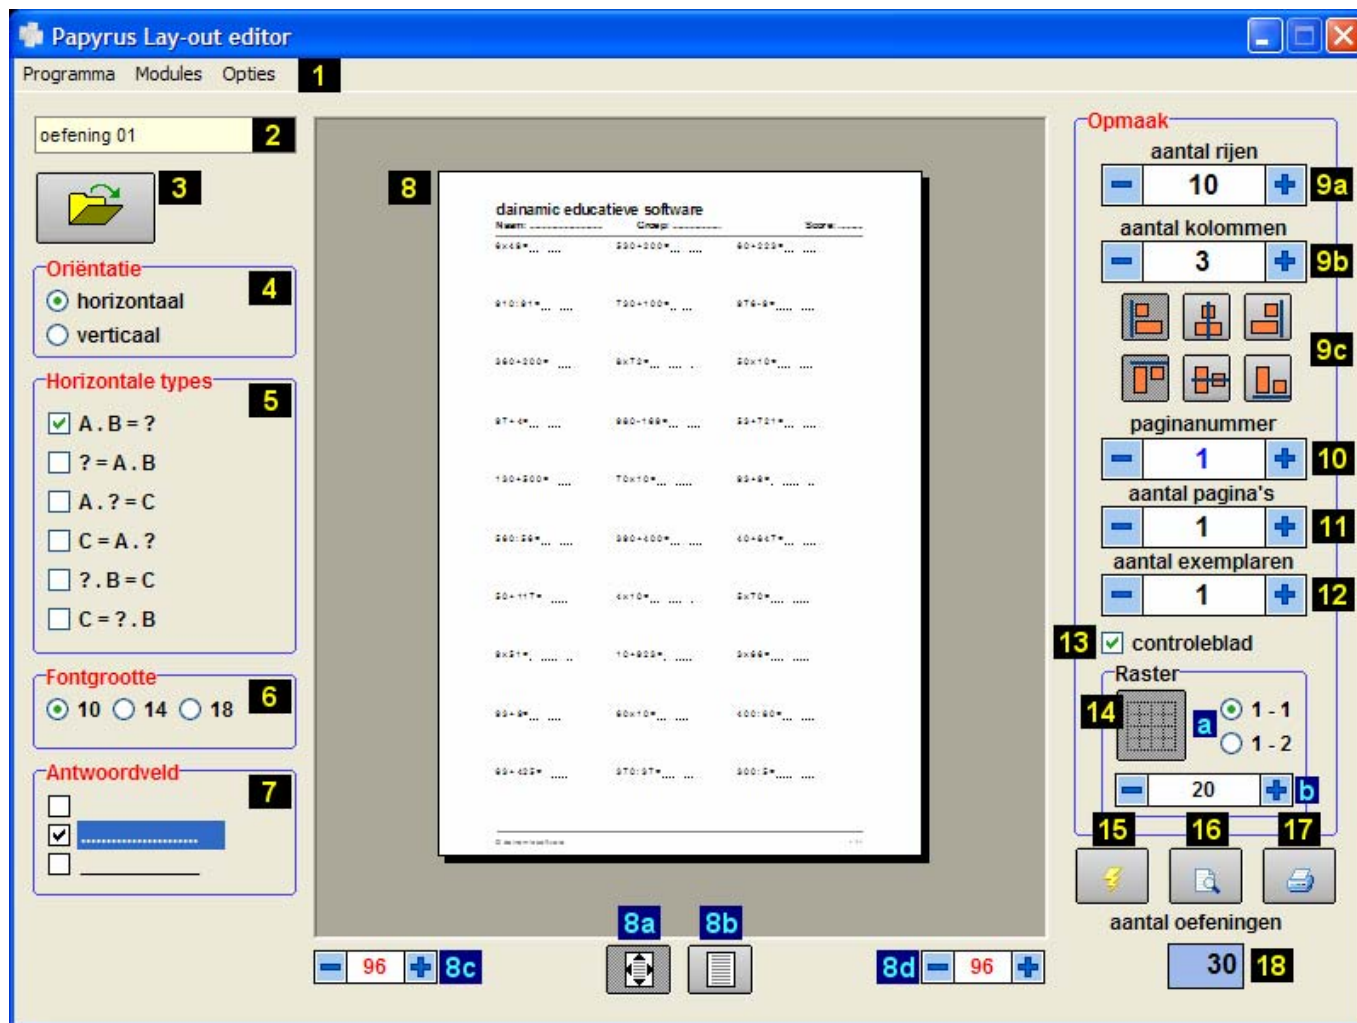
Papyrus Lay-out editor

Programma Modules Opties 1

oefening 01 2

3

Oriëntatie 4
horizontaal
verticaal

Horizontale types 5
A . B = ?
? = A . B
A . ? = C
C = A . ?
? . B = C
C = ? . B

Fontgrootte 6
10 14 18

Antwoordveld 7

8

dainamic educatieve software
Naam: Groep: Score:

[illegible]

96 8c

8a 8b

8d 96

Opmaak
aantal rijen
10 9a
aantal kolommen
3 9b
9c
paginanummer
1 10
aantal pagina's
1 11
aantal exemplaren
1 12
13 controleblad
Raster
14 a 1 - 1
1 - 2
20 b
15 16 17
aantal oefeningen
30 18